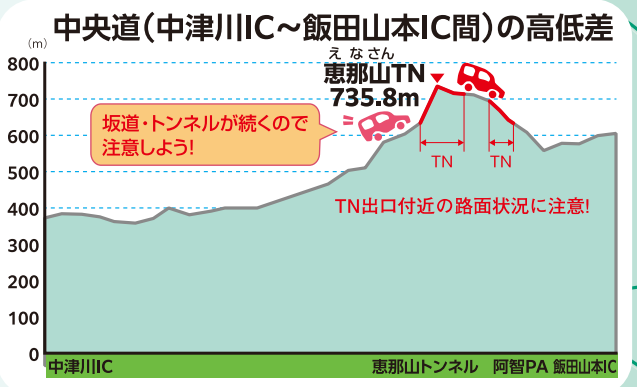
中央道（中津川IC～飯田山本IC間）の高低差

（m）
800
700
600
500
400
300
200
100
0

えなさん
恵那山TN
735.8m

坂道・トンネルが続くので注意しよう!

TN
TN

TN出口付近の路面状況に注意!

中津川IC
恵那山トンネル
阿智PA
飯田山本IC